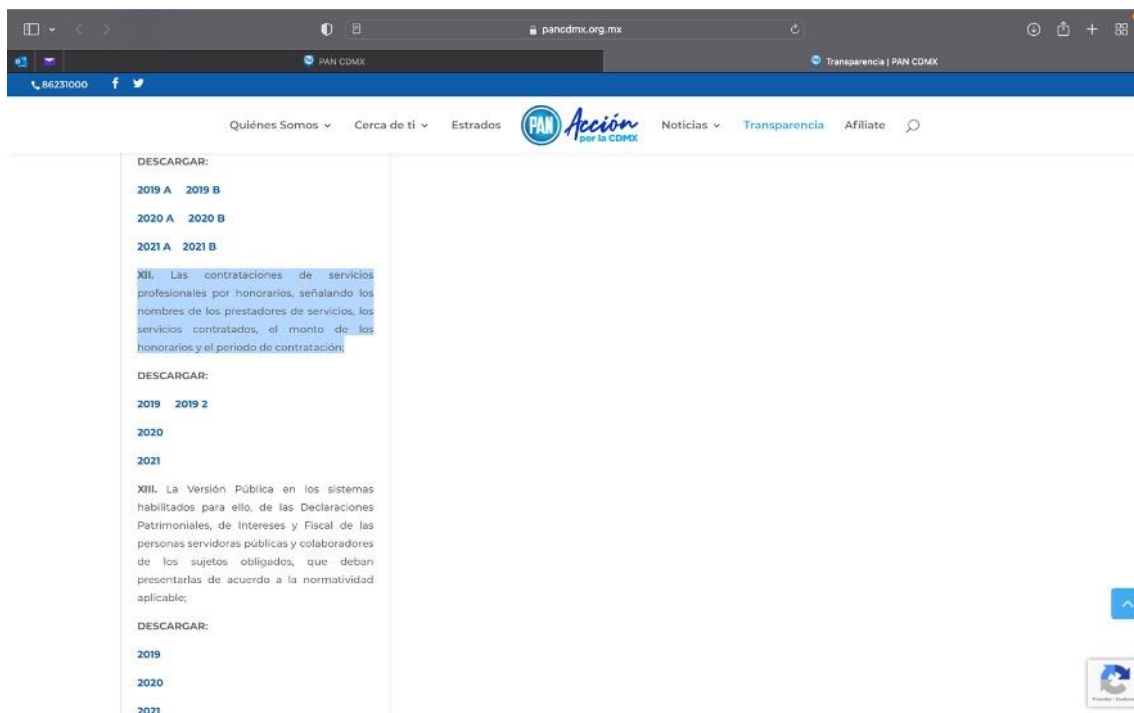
pancdmx.org.mx

PAN CDMX

Transparencia | PAN CDMX

86231000

Quiénes Somos ⌄ Cerca de ti ⌄ Estrados PAN Acción por la CDMX Noticias ⌄ Transparencia Afiliate

DESCARGAR:

2019 A 2019 B

2020 A 2020 B

2021 A 2021 B

XII. Las contrataciones de servicios profesionales por honorarios, señalando los nombres de los prestadores de servicios, los servicios contratados, el monto de los honorarios y el periodo de contratación;

DESCARGAR:

2019 2019 2

2020

2021

XIII. La Versión Pública en los sistemas habilitados para ello, de las Declaraciones Patrimoniales, de Intereses y Fiscal de las personas servidoras públicas y colaboradores de los sujetos obligados, que deban presentarlas de acuerdo a la normatividad aplicable;

DESCARGAR:

2019

2020

2021